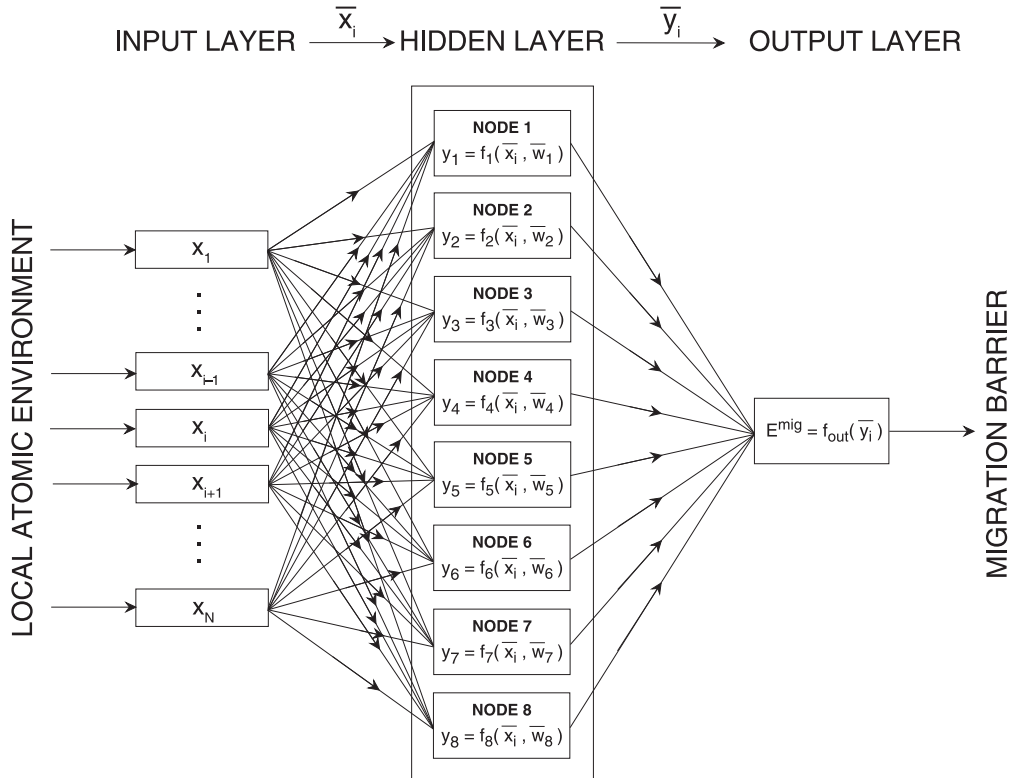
INPUT LAYER $\xrightarrow{\overline{x_i}}$ HIDDEN LAYER $\xrightarrow{\overline{y_i}}$ OUTPUT LAYER

LOCAL ATOMIC ENVIRONMENT

$x_1$

⋮

$x_{i-1}$

$x_i$

$x_{i+1}$

⋮

$x_N$

NODE 1
$y_1 = f_1(\overline{x_i}, \overline{w}_1)$

NODE 2
$y_2 = f_2(\overline{x_i}, \overline{w}_2)$

NODE 3
$y_3 = f_3(\overline{x_i}, \overline{w}_3)$

NODE 4
$y_4 = f_4(\overline{x_i}, \overline{w}_4)$

NODE 5
$y_5 = f_5(\overline{x_i}, \overline{w}_5)$

NODE 6
$y_6 = f_6(\overline{x_i}, \overline{w}_6)$

NODE 7
$y_7 = f_7(\overline{x_i}, \overline{w}_7)$

NODE 8
$y_8 = f_8(\overline{x_i}, \overline{w}_8)$

$E^{mig} = f_{out}(\overline{y_i})$

MIGRATION BARRIER